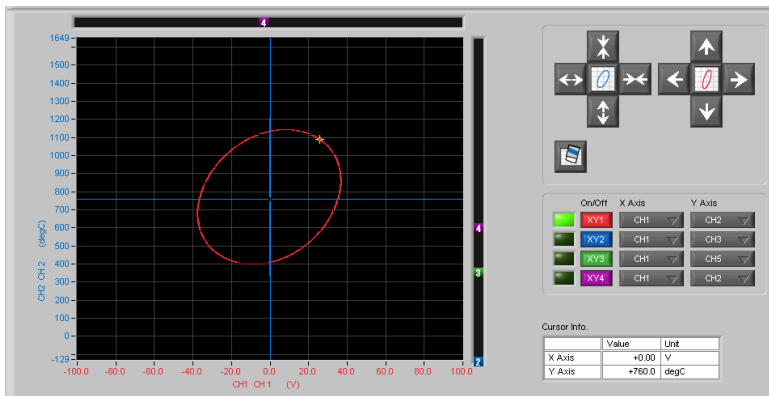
4

1649
1500
1400
1300
1200
1100
1000
900
800
700
600
500
400
300
200
100
0
-129

CH2 CH 2 (degC)

-100.0 -80.0 -60.0 -40.0 -20.0 0.0 20.0 40.0 60.0 80.0 100.0

CH1 CH 1 (V)

4
3
2

| On/Off | X Axis | Y Axis |
|---|---|---|
| XY1 | CH1 | CH2 |
| XY2 | CH1 | CH3 |
| XY3 | CH1 | CH5 |
| XY4 | CH1 | CH2 |

Cursor Info.

| | Value | Unit |
|---|---|---|
| X Axis | +0.00 | V |
| Y Axis | +760.0 | degC |